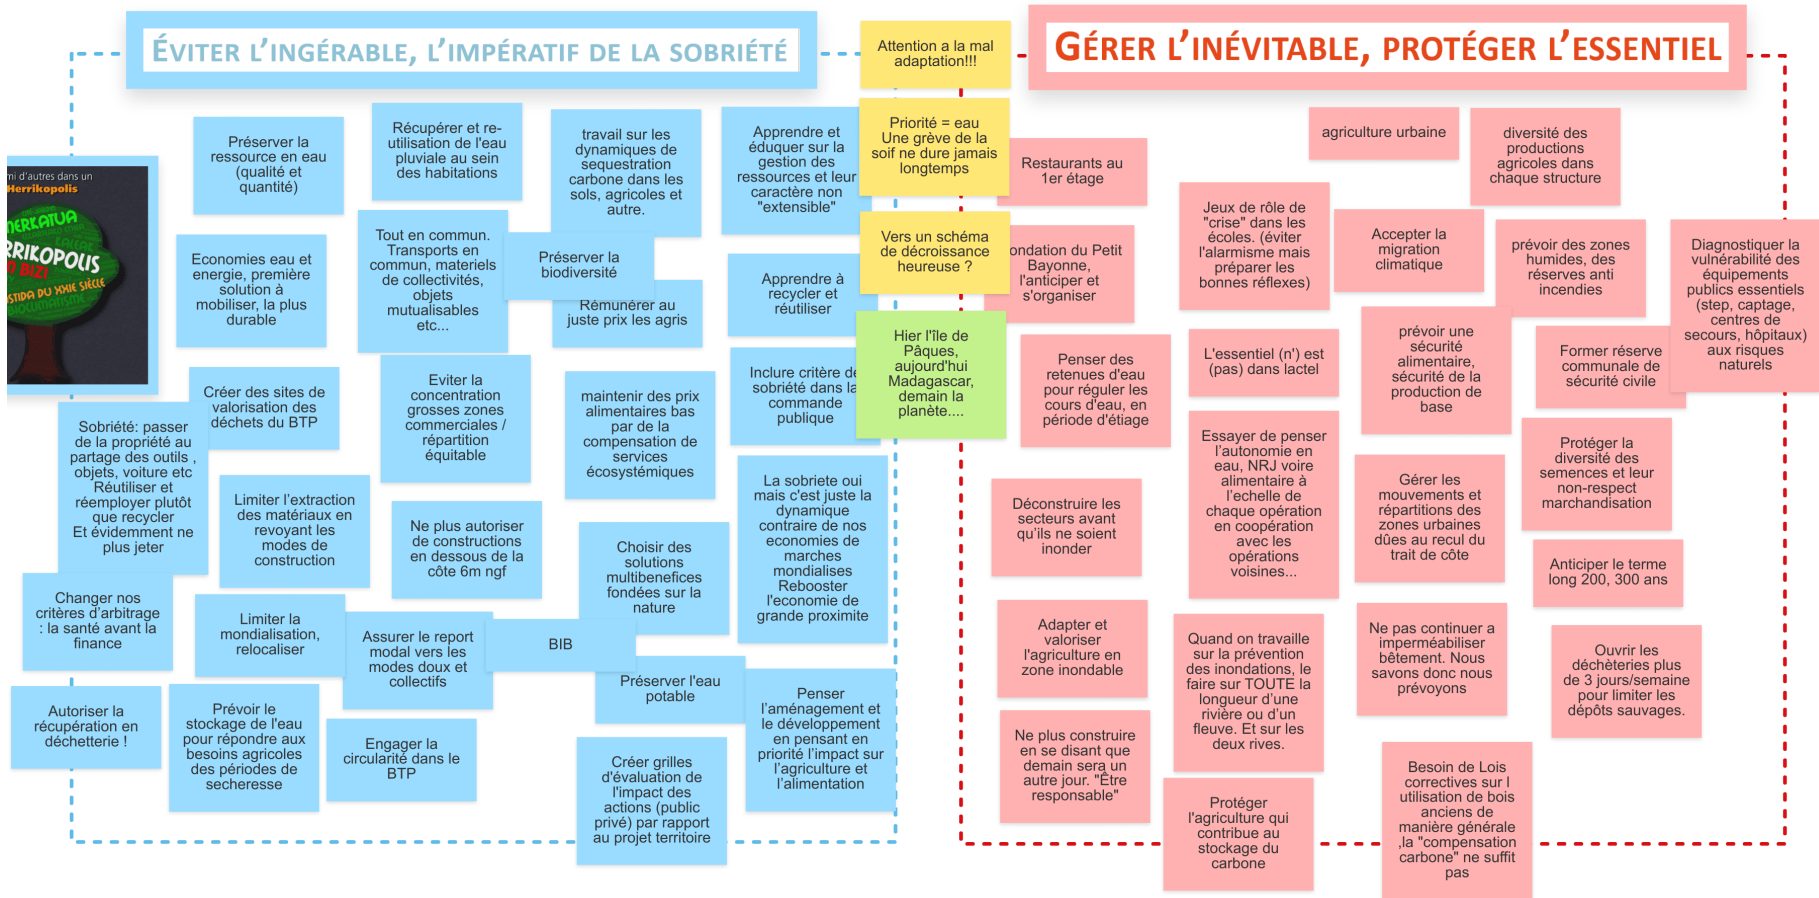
ÉVITER L'INGÉRABLE, L'IMPÉRATIF DE LA SOBRIÉTÉ

Attention a la mal adaptation!!!

GÉRER L'INÉVITABLE, PROTÉGER L'ESSENTIEL

mi d'autres dans un Herrikopolis

HERLATUA
RRIKOPOLIS
O BIZI
ISTIDA DU XXIE SIÈCLE

Préserver la ressource en eau (qualité et quantité)

Récupérer et re-utilisation de l'eau pluviale au sein des habitations

travail sur les dynamiques de sequestration carbone dans les sols, agricoles et autre.

Apprendre et éduquer sur la gestion des ressources et leur caractère non "extensible"

Priorité = eau Une grève de la soif ne dure jamais longtemps

Restaurants au 1er étage

agriculture urbaine

diversité des productions agricoles dans chaque structure

Economies eau et energie, première solution à mobiliser, la plus durable

Tout en commun. Transports en commun, materiels de collectivités, objets mutualisables etc...

Préserver la biodiversité

Rémunérer au juste prix les agris

Apprendre à recycler et réutiliser

Vers un schéma de décroissance heureuse ?

ondation du Petit Bayonne, l'anticiper et s'organiser

Jeux de rôle de "crise" dans les écoles. (éviter l'alarmisme mais préparer les bonnes réflexes)

Accepter la migration climatique

prévoir des zones humides, des réserves anti incendies

Diagnostiquer la vulnérabilité des équipements publics essentiels (step, captage, centres de secours, hôpitaux) aux risques naturels

Créer des sites de valorisation des déchets du BTP

Eviter la concentration grosses zones commerciales / répartition équitable

maintenir des prix alimentaires bas par de la compensation de services écosystémiques

Inclure critère de sobriété dans la commande publique

Hier l'île de Pâques, aujourd'hui Madagascar, demain la planète....

Penser des retenues d'eau pour réguler les cours d'eau, en période d'étiage

L'essentiel (n') est (pas) dans lactel

prévoir une sécurité alimentaire, sécurité de la production de base

Former réserve communale de sécurité civile

Sobriété: passer de la propriété au partage des outils , objets, voiture etc Réutiliser et réemployer plutôt que recycler Et évidemment ne plus jeter

Limiter l'extraction des matériaux en revoyant les modes de construction

Ne plus autoriser de constructions en dessous de la côte 6m ngf

La sobriete oui mais c'est juste la dynamique contraire de nos economies de marches mondialises Reboostrer l'economie de grande proximite

Essayer de penser l'autonomie en eau, NRJ voire alimentaire à l'echelle de chaque opération en coopération avec les opérations voisines...

Protéger la diversité des semences et leur non-respect marchandisation

Déconstruire les secteurs avant qu'ils ne soient inonder

Gérer les mouvements et répartitions des zones urbaines dûes au recul du trait de côte

Choisir des solutions multibenefices fondées sur la nature

Anticiper le terme long 200, 300 ans

Changer nos critères d'arbitrage : la santé avant la finance

Limiter la mondialisation, relocaliser

Assurer le report modal vers les modes doux et collectifs

BIB

Adapter et valoriser l'agriculture en zone inondable

Quand on travaille sur la prévention des inondations, le faire sur TOUTE la longueur d'une rivière ou d'un fleuve. Et sur les deux rives.

Ne pas continuer a imperméabiliser bêtement. Nous savons donc nous prévoyons

Ouvrir les déchèteries plus de 3 jours/semaine pour limiter les dépôts sauvages.

Préserver l'eau potable

Penser l'aménagement et le développement en pensant en priorité l'impact sur l'agriculture et l'alimentation

Autoriser la récupération en déchetterie !

Prévoir le stockage de l'eau pour répondre aux besoins agricoles des périodes de secheresse

Engager la circularité dans le BTP

Créer grilles d'évaluation de l'impact des actions (public privé) par rapport au projet territoire

Ne plus construire en se disant que demain sera un autre jour. "Être responsable"

Protéger l'agriculture qui contribue au stockage du carbone

Besoin de Lois correctives sur l utilisation de bois anciens de manière générale ,la "compensation carbone" ne suffit pas